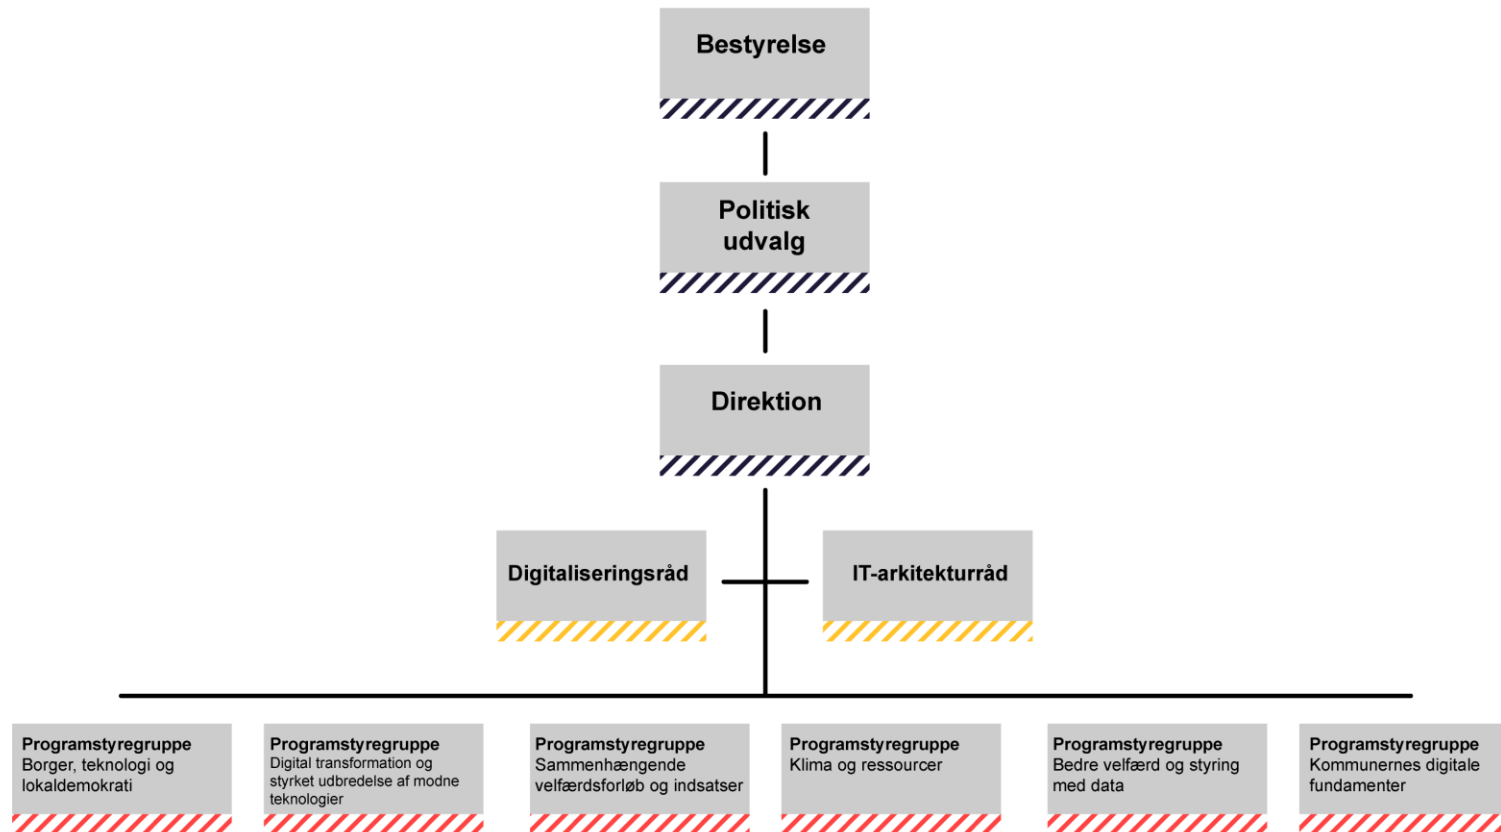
Bestyrelse

Politisk udvalg

Direktion

Digitaliseringsråd

IT-arkitekturråd

Programstyregruppe
Borger, teknologi og lokaldemokrati

Programstyregruppe
Digital transformation og styrket udbredelse af modne teknologier

Programstyregruppe
Sammenhængende velfærdsforløb og indsatser

Programstyregruppe
Klima og ressourcer

Programstyregruppe
Bedre velfærd og styring med data

Programstyregruppe
Kommunernes digitale fundamenter